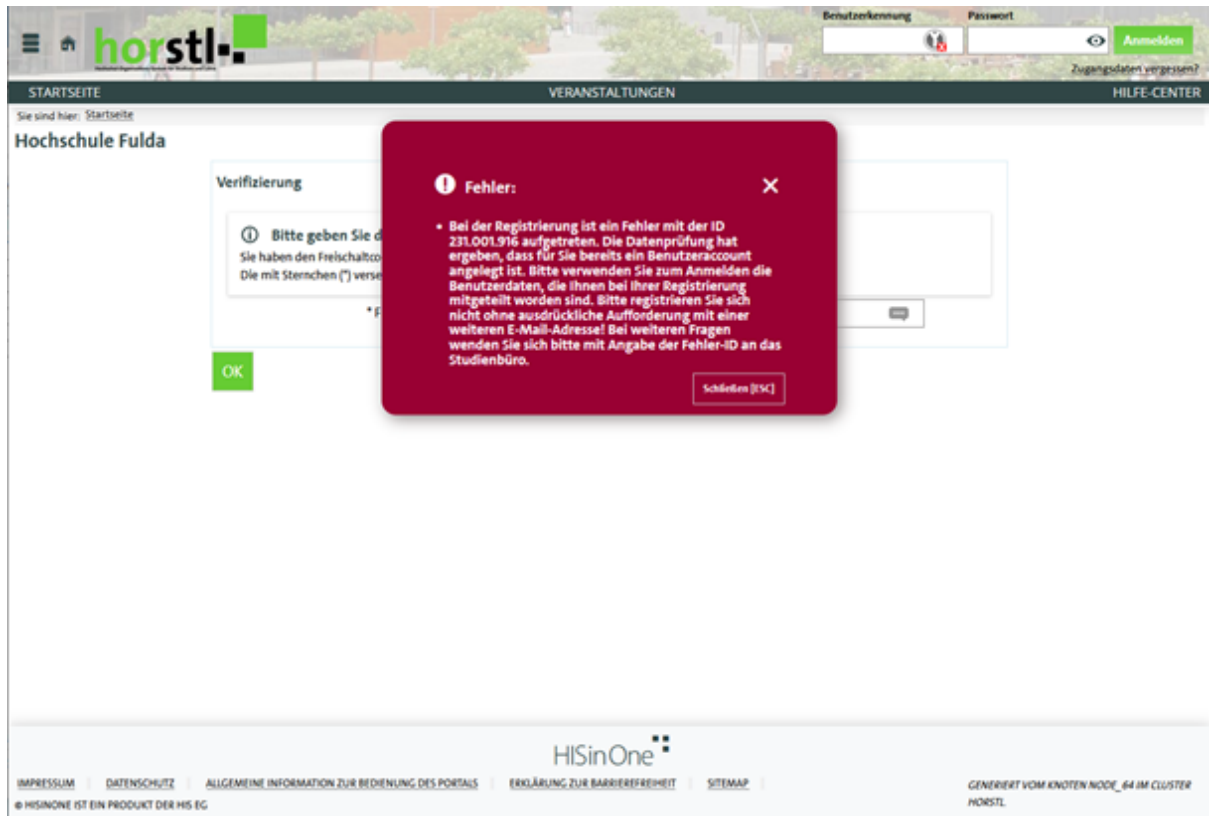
horstl

Benutzerkennung
Passwort
Anmelden
Zugangsdaten vergessen?

STARTSEITE
VERANSTALTUNGEN
HILFE-CENTER

Sie sind hier: Startseite

Hochschule Fulda

Verifizierung

Bitte geben Sie d
Sie haben den Freischaltco
Die mit Sternchen (*) verse

* F

OK

Fehler:

• Bei der Registrierung ist ein Fehler mit der ID 231.001.916 aufgetreten. Die Datenprüfung hat ergeben, dass für Sie bereits ein Benutzeraccount angelegt ist. Bitte verwenden Sie zum Anmelden die Benutzerdaten, die Ihnen bei Ihrer Registrierung mitgeteilt worden sind. Bitte registrieren Sie sich nicht ohne ausdrückliche Aufforderung mit einer weiteren E-Mail-Adresse! Bei weiteren Fragen wenden Sie sich bitte mit Angabe der Fehler-ID an das Studienbüro.

Schließen [ESC]

HISinOne

IMPRESSUM | DATENSCHUTZ | ALLGEMEINE INFORMATION ZUR BEDIENUNG DES PORTALS | ERKLÄRUNG ZUR BARRIEREFREIHEIT | SITEMAP

© HISINONE IST EIN PRODUKT DER HIS EG

GENERIERT VOM KNOTEN NODE_64 IM CLUSTER HORSTL.